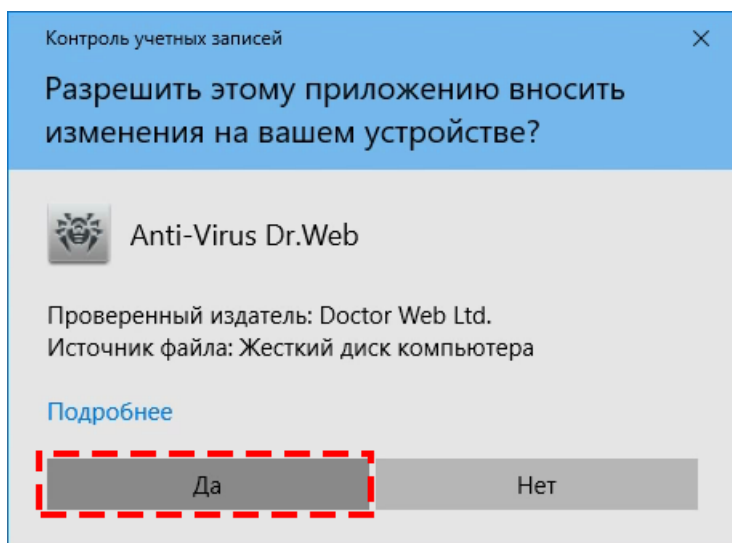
Контроль учетных записей

Разрешить этому приложению вносить изменения на вашем устройстве?

Anti-Virus Dr.Web

Проверенный издатель: Doctor Web Ltd.
Источник файла: Жесткий диск компьютера

Подробнее

Да

Нет